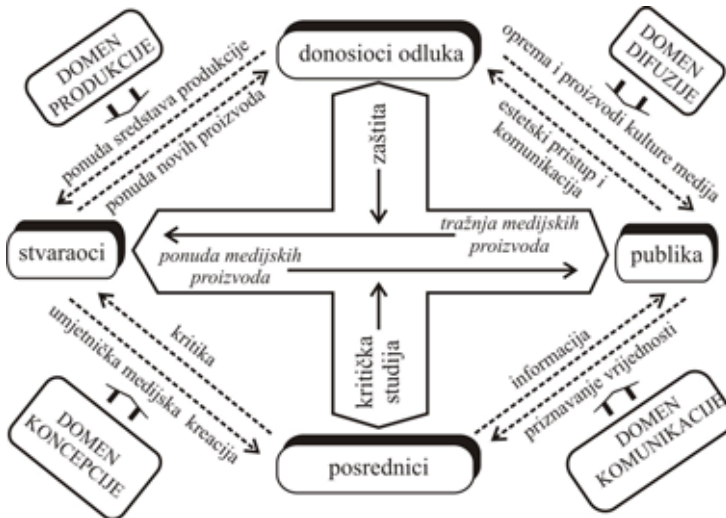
DOMEN PRODUKCIJE

donosioci odluka

DOMEN DIFUZIJE

ponuda sredstava prodakcije

ponuda novih proizvoda

zaštita

oprema i proizvodi kulture medija

estetski pristup i komunikacija

stvaraoci

tražnja medijskih proizvoda

ponuda medijskih proizvoda

publika

kritika

umjetnička medijska kreacija

kritička studija

informacija

priznavanje vrijednosti

DOMEN KONCEPCIJE

posrednici

DOMEN KOMUNIKACIJE